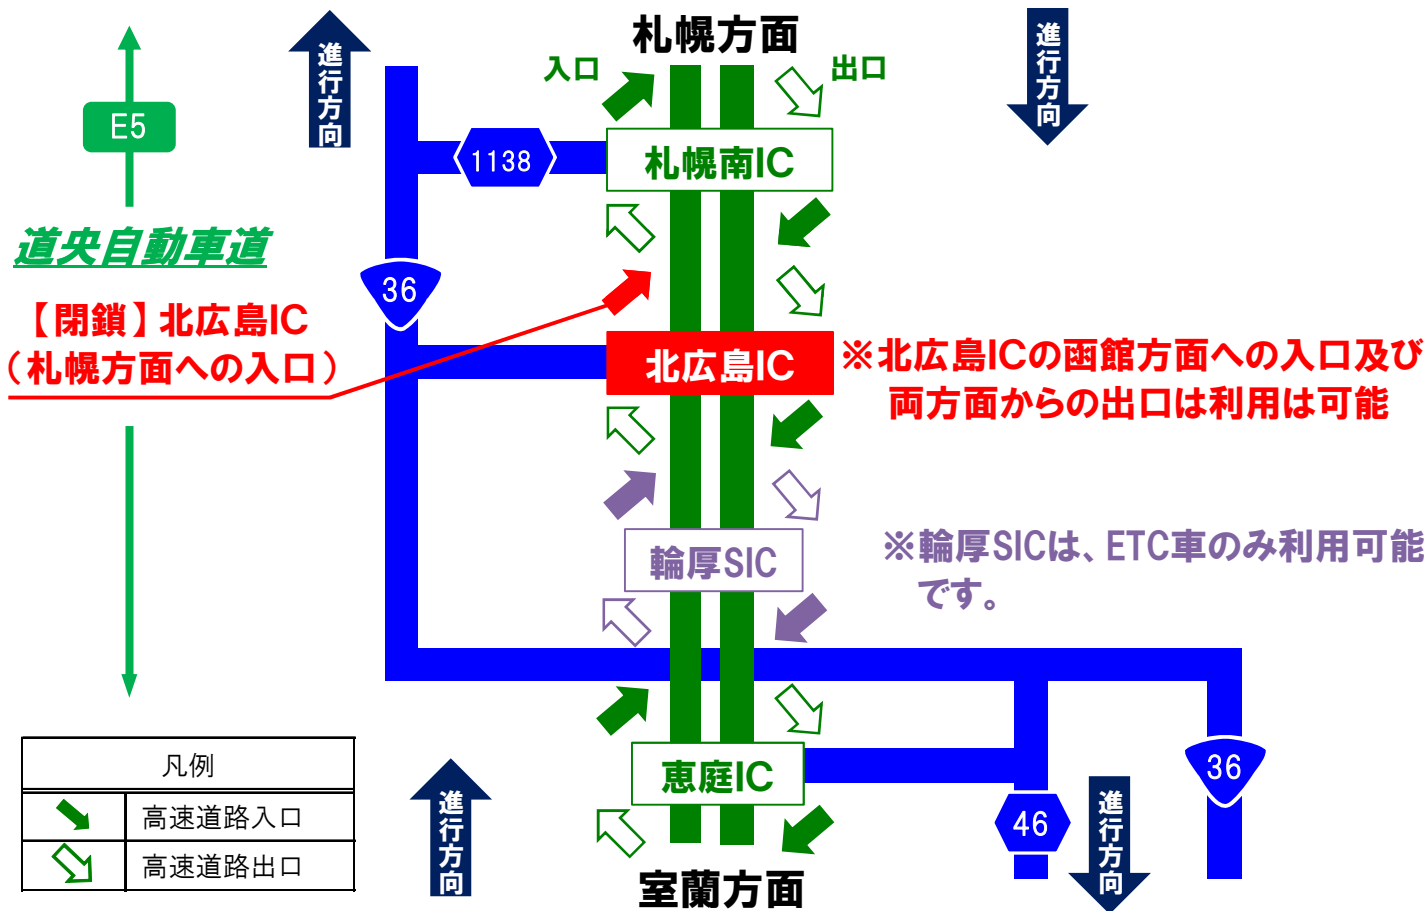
札幌方面

入口

出口

E5

進行方向

進行方向

1138

札幌南IC

道央自動車道

36

【閉鎖】北広島IC
（札幌方面への入口）

北広島IC

※北広島ICの函館方面への入口及び両方面からの出口は利用は可能

輪厚SIC

※輪厚SICは、ETC車のみ利用可能です。

恵庭IC

36

46

進行方向

進行方向

室蘭方面

| 凡例 | |
|---|---|
| | 高速道路入口 |
| | 高速道路出口 |